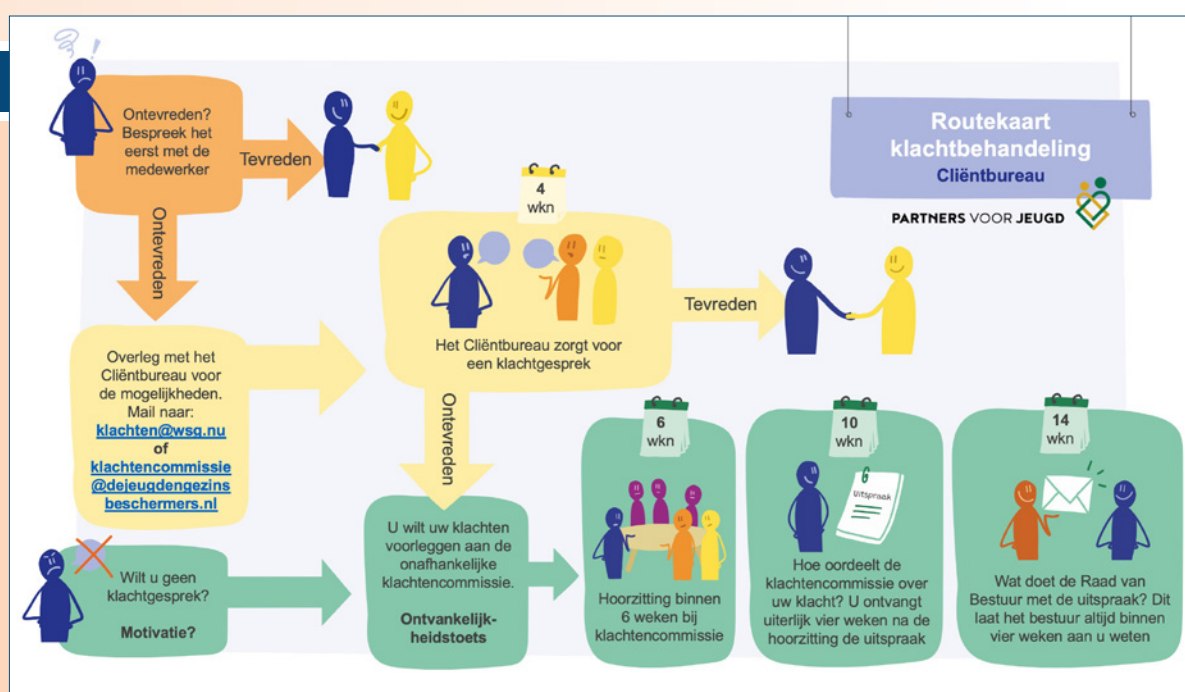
Routekaart klachtbehandeling
Cliëntbureau

PARTNERS VOOR JEUGD

Ontevreden? Bespreek het eerst met de medewerker

Tevreden

Ontevreden

4 wkn

Het Cliëntbureau zorgt voor een klachtgesprek

Tevreden

Overleg met het Cliëntbureau voor de mogelijkheden. Mail naar: klachten@wsg.nu of klachtencommissie@dejeugdengezinsbeschermers.nl

Ontevreden

Wilt u geen klachtgesprek?

Motivatie?

U wilt uw klachten voorleggen aan de onafhankelijke klachtencommissie.

Ontvankelijkheidstoets

6 wkn

Hoorzitting binnen 6 weken bij klachtencommissie

10 wkn

Uitspraak

Hoe oordeelt de klachtencommissie over uw klacht? U ontvangt uiterlijk vier weken na de hoorzitting de uitspraak

14 wkn

Wat doet de Raad van Bestuur met de uitspraak? Dit laat het bestuur altijd binnen vier weken aan u weten